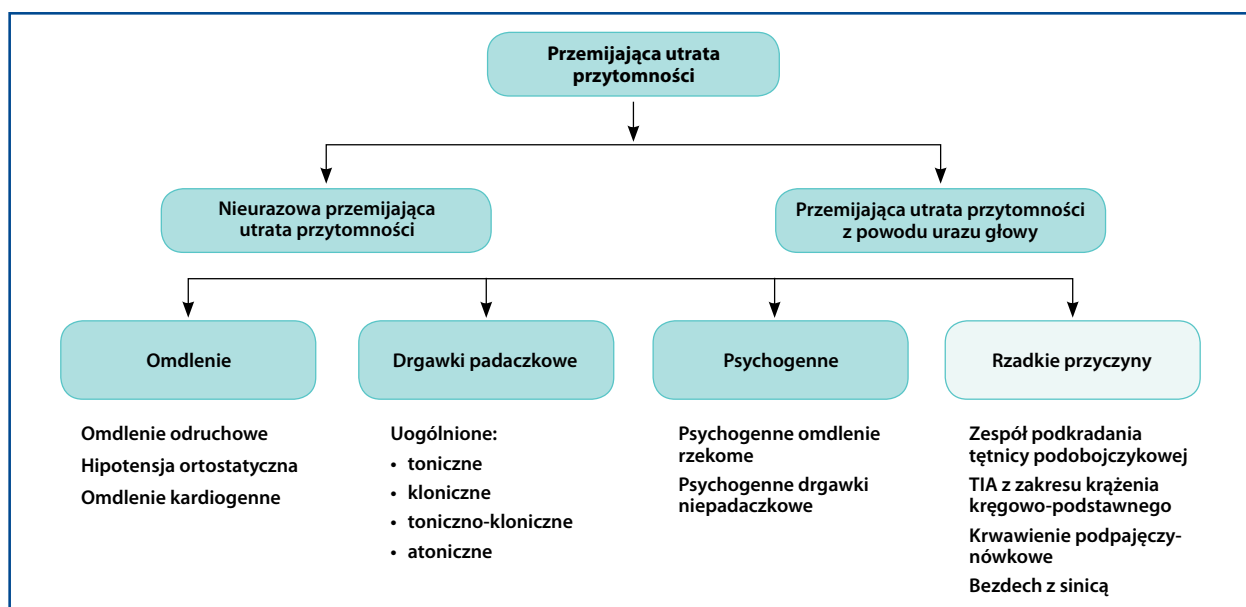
Przemijająca utrata przytomności

Nieurazowa przemijająca utrata przytomności

Przemijająca utrata przytomności z powodu urazu głowy

Omdlenie

Drgawki padaczkowe

Psychogenne

Rzadkie przyczyny

Omdlenie odruchowe
Hipotensja ortostatyczna
Omdlenie kardiogenne

Uogólnione:
• toniczne
• kloniczne
• toniczno-kloniczne
• atoniczne

Psychogenne omdlenie rzekome
Psychogenne drgawki niepadaczkowe

Zespół podkradania tętnicy podobojczykowej
TIA z zakresu krążenia kręgowo-podstawnego
Krwawienie podpajęczynówkowe
Bezdech z sinicą